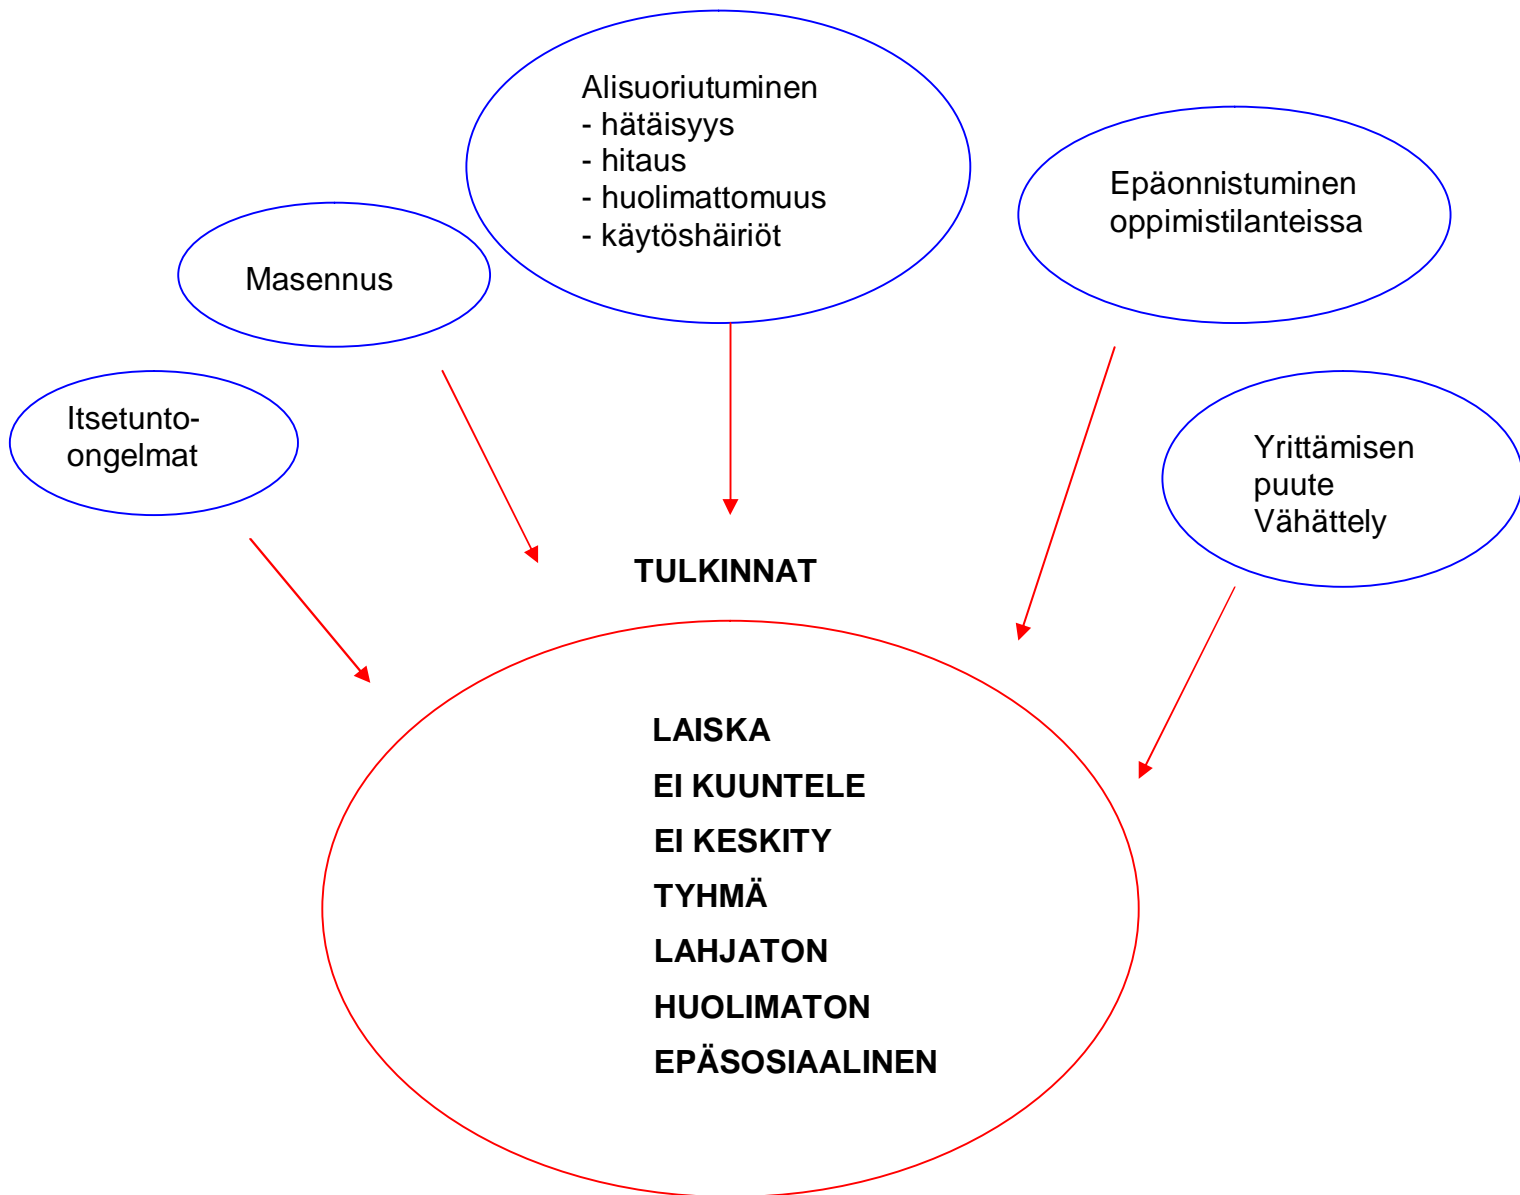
Alisuoriutuminen
- hätäisyys
- hitaus
- huolimattomuus
- käytöshäiriöt

Masennus

Epäonnistuminen oppimistilanteissa

Itsetunto-ongelmat

Yrittämisen puute
Vähättely

TULKINNAT

LAISKA
EI KUUNTELE
EI KESKITY
TYHMÄ
LAHJATON
HUOLIMATON
EPÄSOSIAALINEN